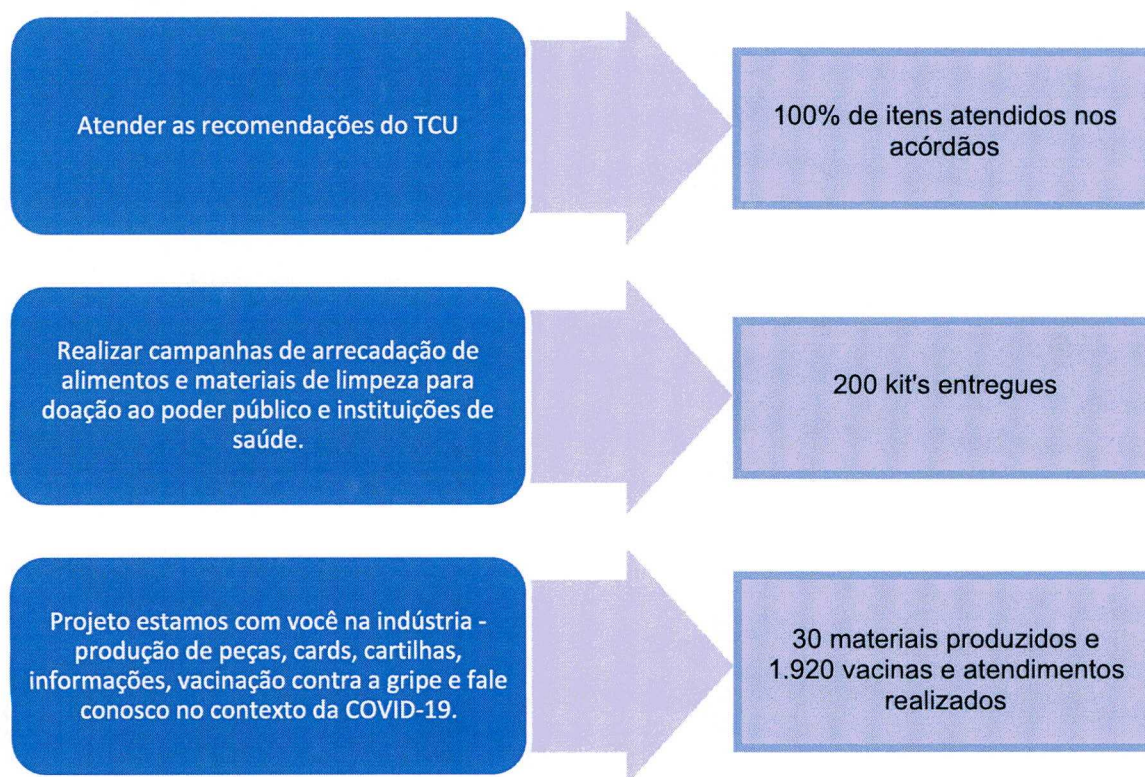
Atender as recomendações do TCU

100% de itens atendidos nos acórdãos

Realizar campanhas de arrecadação de alimentos e materiais de limpeza para doação ao poder público e instituições de saúde.

200 kit's entregues

Projeto estamos com você na indústria - produção de peças, cards, cartilhas, informações, vacinação contra a gripe e fale conosco no contexto da COVID-19.

30 materiais produzidos e 1.920 vacinas e atendimentos realizados